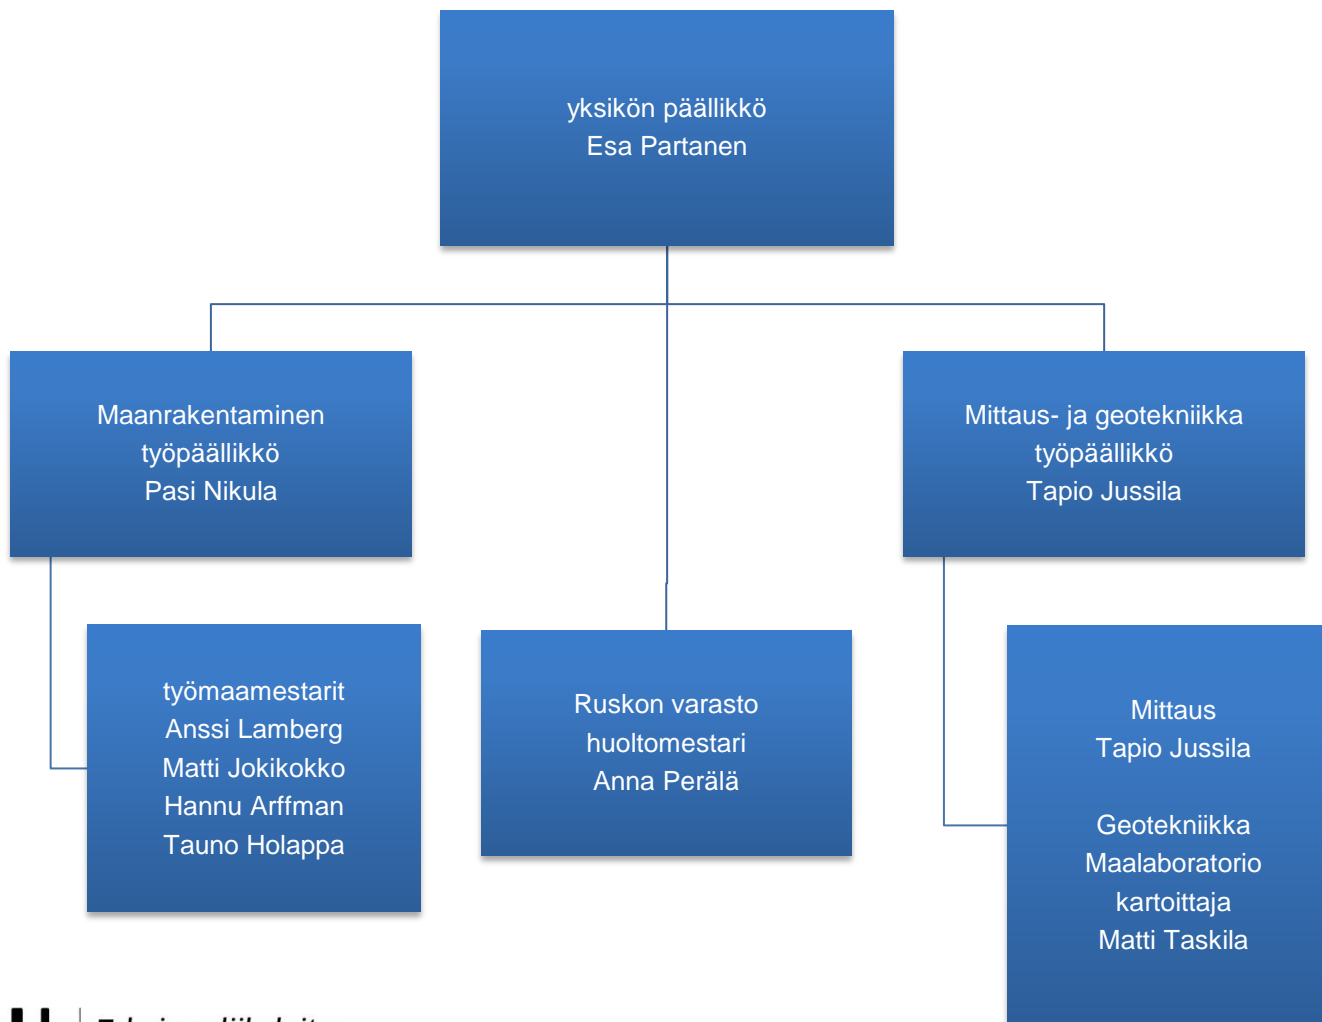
yksikön päällikkö
Esa Partanen

Maanrakentaminen
työpäällikkö
Pasi Nikula

Mittaus- ja geotekniikka
työpäällikkö
Tapio Jussila

työmaamestarit
Anssi Lamberg
Matti Jokikokko
Hannu Arffman
Tauno Holappa

Ruskon varasto
huoltomestari
Anna Perälä

Mittaus
Tapio Jussila

Geotekniikka
Maalaboratorio
kartoittaja
Matti Taskila

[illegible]